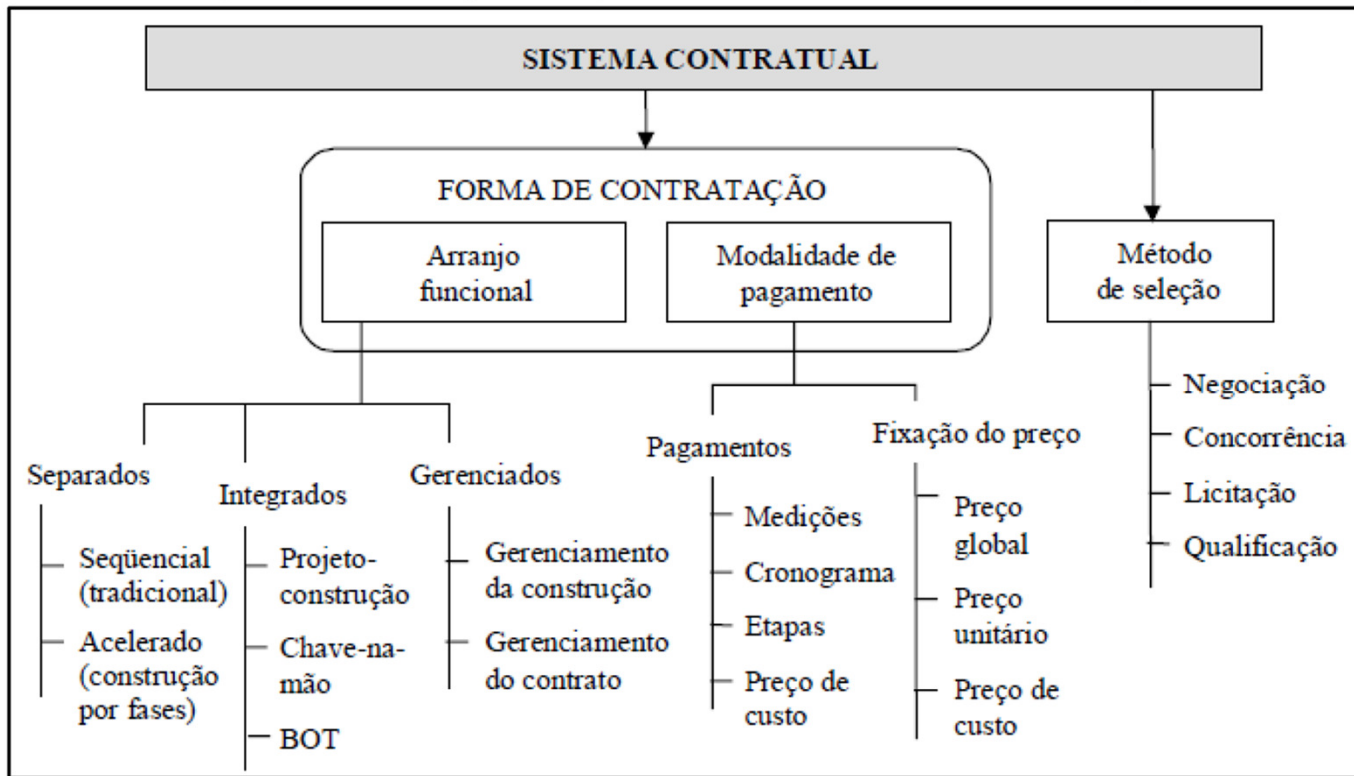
SISTEMA CONTRATUAL

FORMA DE CONTRATAÇÃO

Arranjo funcional

Modalidade de pagamento

Método de seleção

Negociação
Concorrência
Licitação
Qualificação

Separados
Seqüencial (tradicional)
Acelerado (construção por fases)

Integrados
Projeto-construção
Chave-na-mão
BOT

Gerenciados
Gerenciamento da construção
Gerenciamento do contrato

Pagamentos
Medições
Cronograma
Etapas
Preço de custo

Fixação do preço
Preço global
Preço unitário
Preço de custo